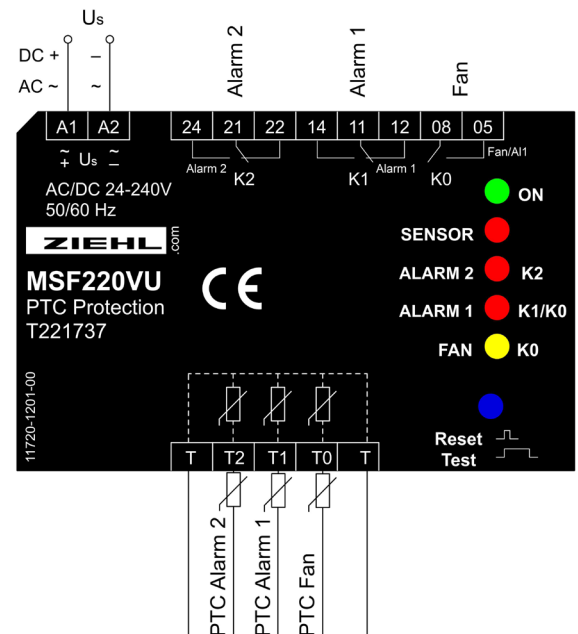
$U_S$

DC + –

AC ~ ~

Alarm 2

Alarm 1

Fan

A1 A2

24 21 22

14 11 12

08 05

Alarm 2

K2

K1

Alarm 1

K0

Fan/Al1

~ + $U_S$ ~ –

AC/DC 24-240V
50/60 Hz

ZIEHL .com

MSF220VU
PTC Protection
T221737

CE

ON

SENSOR

ALARM 2 K2

ALARM 1 K1/K0

FAN K0

11720-1201-00

Reset
Test

T T2 T1 T0 T

PTC Alarm 2

PTC Alarm 1

PTC Fan